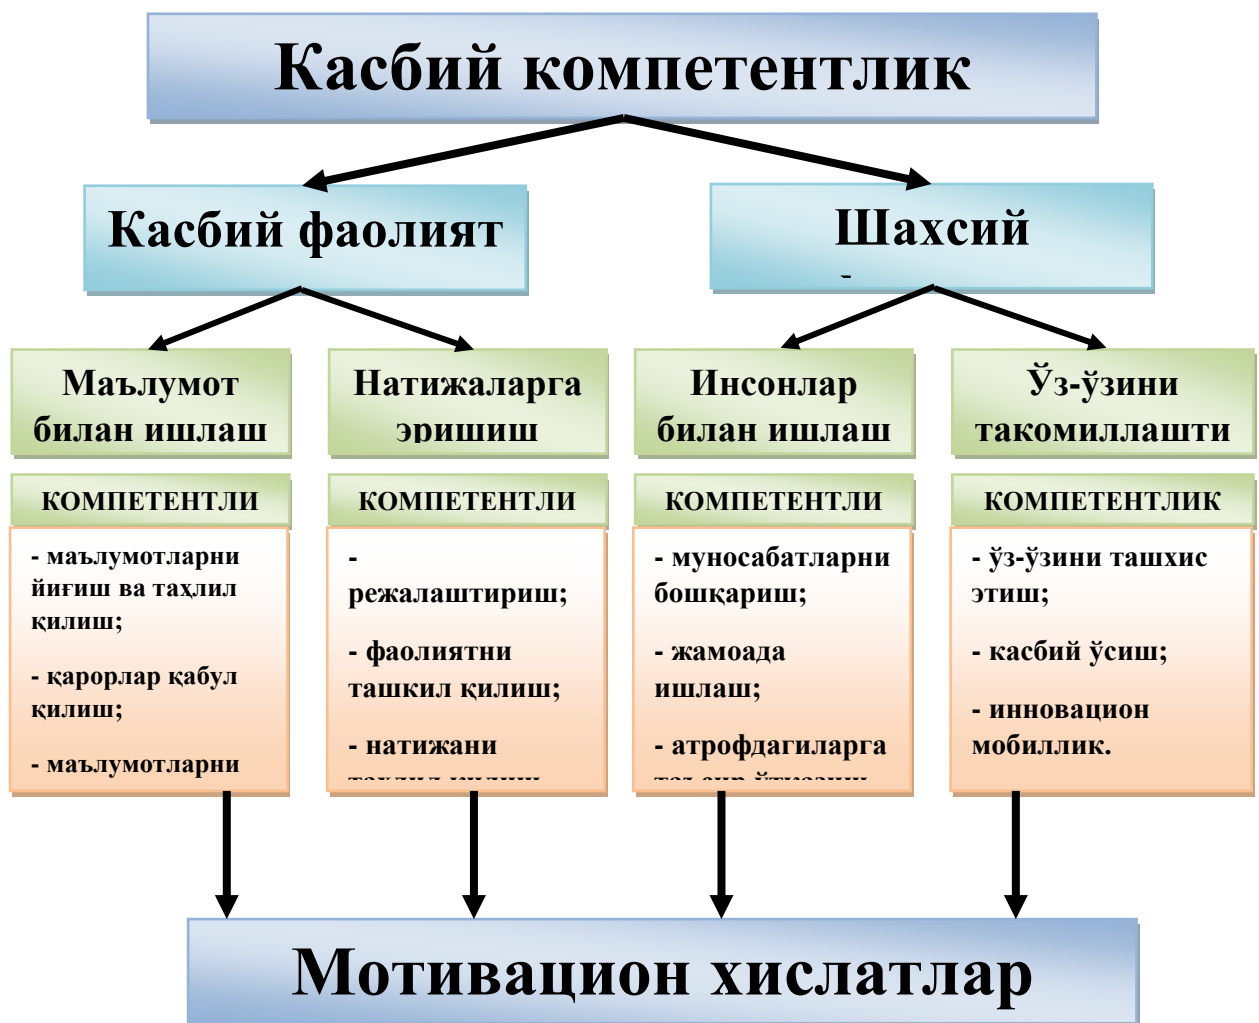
Касбий компетентлик

Касбий фаолият

Шахсий

-

Маълумот билан ишлаш

Натижаларга эришиш

Инсонлар билан ишлаш

Ўз-ўзини такомиллашти

КОМПЕТЕНТЛИ

КОМПЕТЕНТЛИ

КОМПЕТЕНТЛИ

КОМПЕТЕНТЛИК

- маълумотларни йиғиш ва таҳлил қилиш;

- қарорлар қабул қилиш;

- маълумотларни

- режалаштириш;

- фаолиятни ташкил қилиш;

- натижани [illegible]

- муносабатларни бошқариш;

- жамоада ишлаш;

- атрофдагиларга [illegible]

- ўз-ўзини ташхис этиш;

- касбий ўсиш;

- инновацион мобиллик.

Мотивацион хислатлар